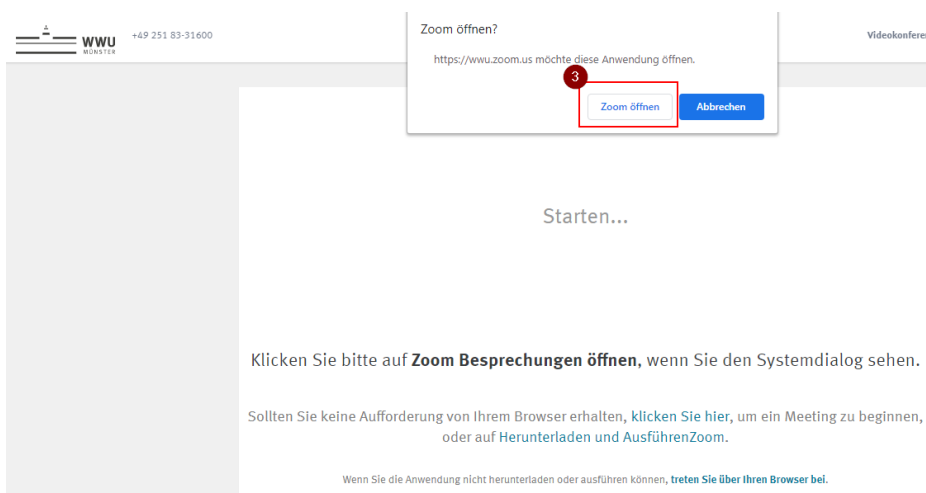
WWU MÜNSTER +49 251 83-31600

Videokonfere

Zoom öffnen?

https://wwu.zoom.us möchte diese Anwendung öffnen.

3

Zoom öffnen

Abbrechen

Starten...

Klicken Sie bitte auf **Zoom Besprechungen öffnen**, wenn Sie den Systemdialog sehen.

Sollten Sie keine Aufforderung von Ihrem Browser erhalten, klicken Sie hier, um ein Meeting zu beginnen, oder auf Herunterladen und AusführenZoom.

Wenn Sie die Anwendung nicht herunterladen oder ausführen können, treten Sie über Ihren Browser bei.